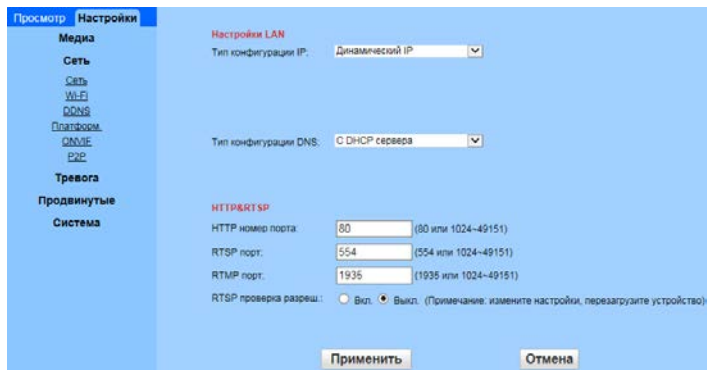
Просмотр Настройки

Медиа

Сеть

Сеть
Wi-Fi
DDNS
Платформ.
ONVIF
P2P

Тревога

Продвинутые

Система

Настройки LAN

Тип конфигурации IP: Динамический IP

Тип конфигурации DNS: С DHCP сервера

HTTP&RTSP

HTTP номер порта: 80 (80 или 1024~49151)

RTSP порт: 554 (554 или 1024~49151)

RTMP порт: 1935 (1935 или 1024~49151)

RTSP проверка разреш.: Вкл. Выкл. (Примечание: измените настройки, перезагрузите устройство)

Применить Отмена